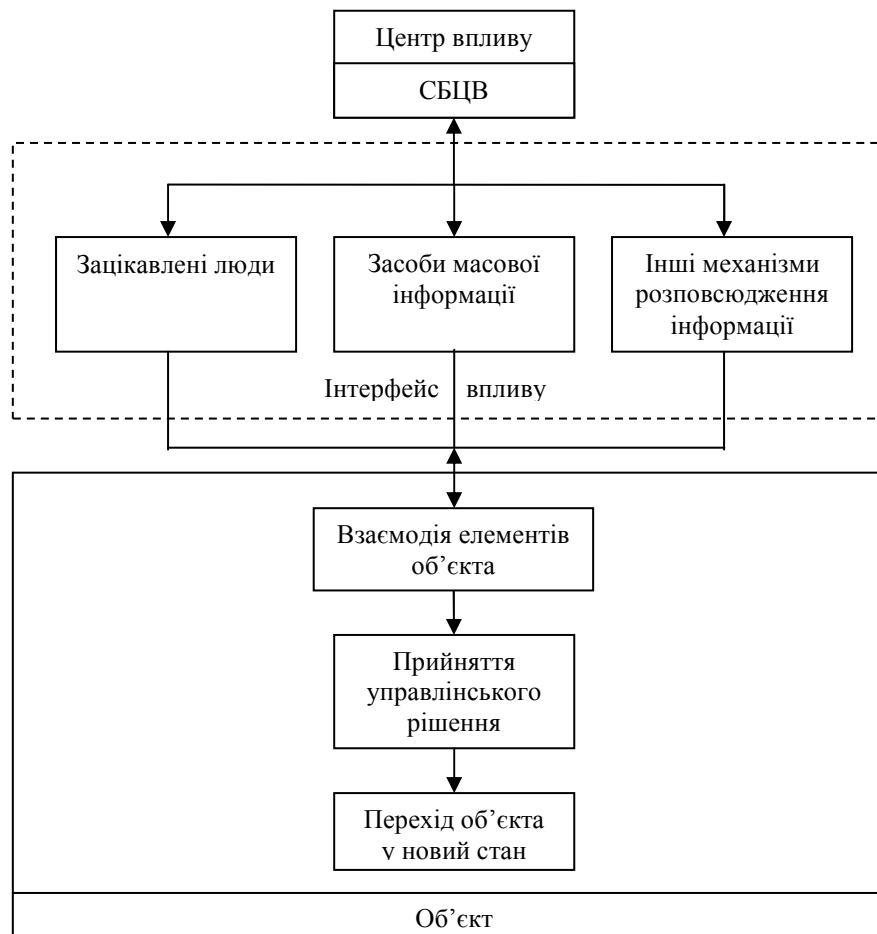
Центр впливу

СБЦВ

Зацікавлені люди

Засоби масової інформації

Інші механізми розповсюдження інформації

Інтерфейс впливу

Взаємодія елементів об'єкта

Прийняття управлінського рішення

Перехід об'єкта у новий стан

Об'єкт